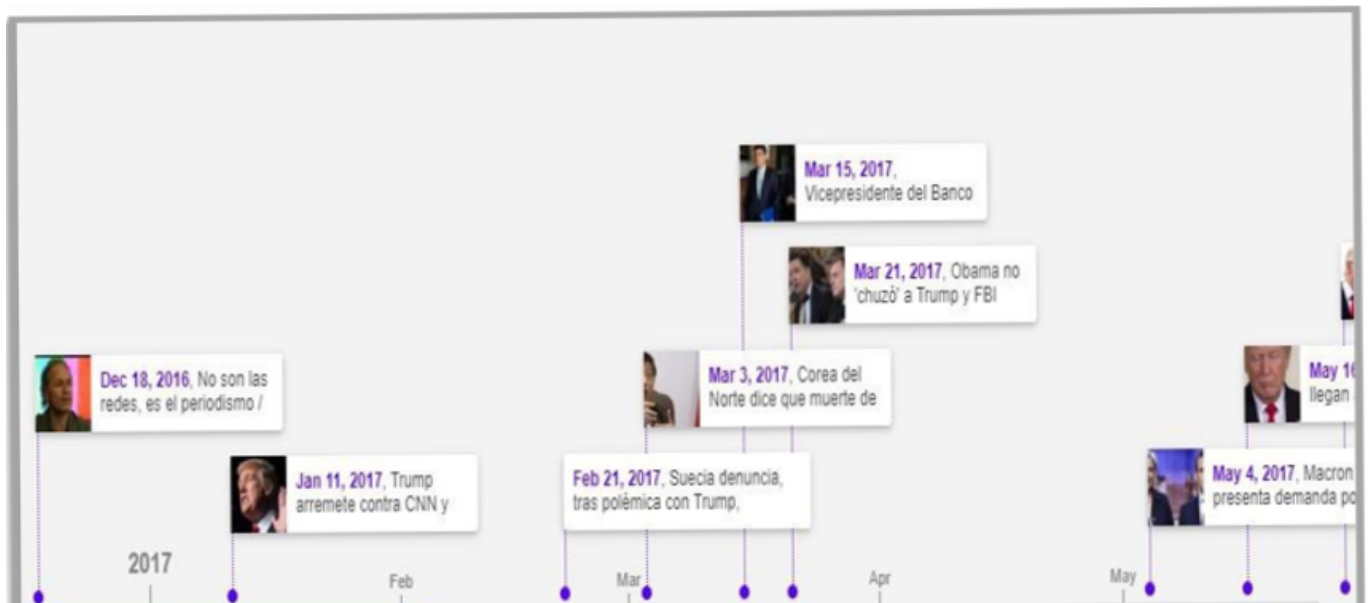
Mar 15, 2017, Vicepresidente del Banco

Mar 21, 2017, Obama no 'chuzó' a Trump y FBI

Dec 18, 2016, No son las redes, es el periodismo /

Mar 3, 2017, Corea del Norte dice que muerte de

May 1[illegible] llegan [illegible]

Jan 11, 2017, Trump arremete contra CNN y

Feb 21, 2017, Suecia denuncia, tras polémica con Trump,

May 4, 2017, Macron presenta demanda po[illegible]

2017

Feb

Mar

Apr

May